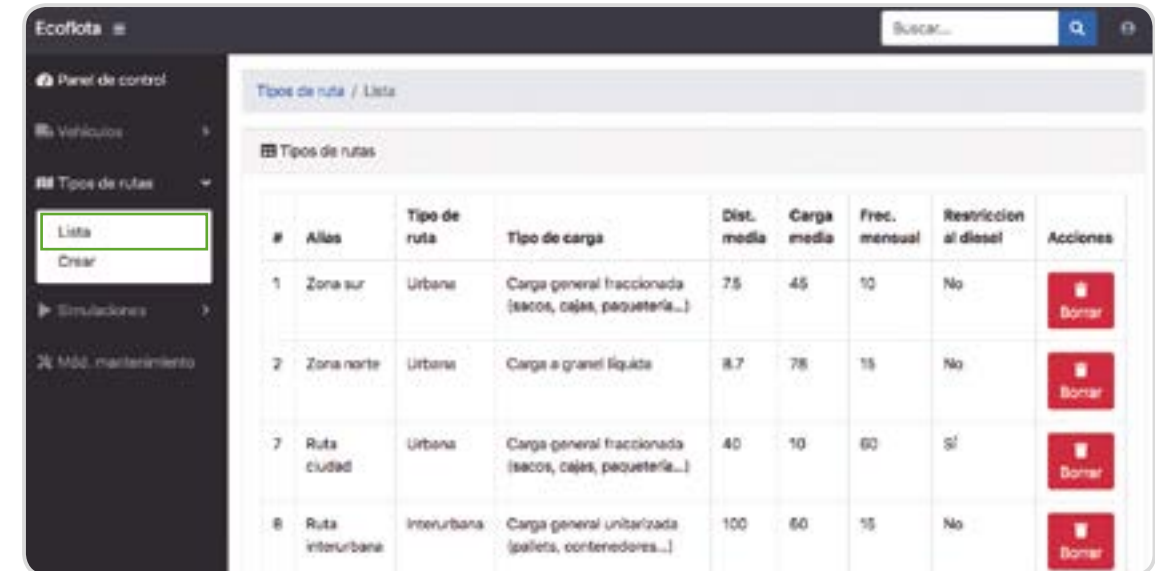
Ecoflota ≡

Buscar...

Panel de control

Vehículos

Tipos de rutas

Lista

Crear

Simulaciones

Mód. mantenimiento

Tipos de ruta / Lista

Tipos de rutas

| # | Alias | Tipo de ruta | Tipo de carga | Dist. media | Carga media | Frec. mensual | Restriccion al diesel | Acciones |
|---|---|---|---|---|---|---|---|---|
| 1 | Zona sur | Urbana | Carga general fraccionada (sacos, cajas, paquetería...) | 7.5 | 45 | 10 | No | Borrar |
| 2 | Zona norte | Urbana | Carga a granel líquida | 8.7 | 78 | 15 | No | Borrar |
| 7 | Ruta ciudad | Urbana | Carga general fraccionada (sacos, cajas, paquetería...) | 40 | 10 | 60 | Sí | Borrar |
| 8 | Ruta interurbana | Interurbana | Carga general unitarizada (pallets, contenedores...) | 100 | 60 | 15 | No | Borrar |